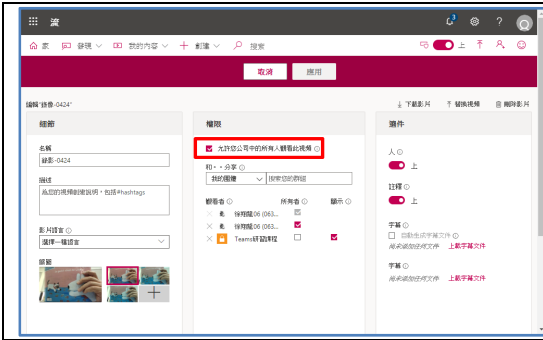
溪

家 發現 我的內容 創建 搜索

上

取消 應用

編輯 "錄音-0424"

下載影片 替換視頻 刪除影片

細節

名稱
錄影-0424

描述
為您的視頻創建說明，包括#hashtags

影片語言
選擇一種語言

縮圖

權限

允許您公司中的所有人觀看此視頻

和 • • 分享
我的團體 搜索您的群組

觀看者 所有者 顯示
徐翊寵.06 (063...
徐翊寵.06 (063...
Teams研習課程

選件

人
上

註釋
上

字幕
自動生成字幕文件
尚未添加任何文件 上載字幕文件

字幕
尚未添加任何文件 上載字幕文件